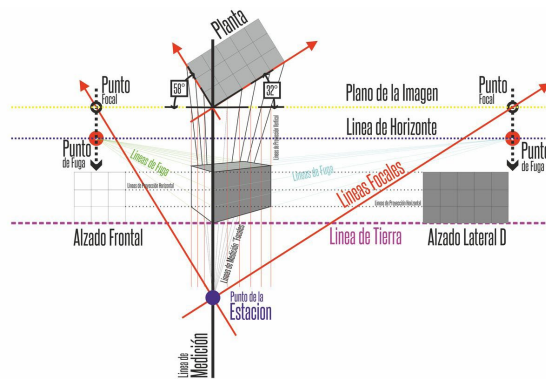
Planta

Punto Focal

58°

32°

Punto Focal

Plano de la Imagen

Linea de Horizonte

Punto de Fuga

Punto de Fuga

Lineas de Fuga

Lineas de Fuga

Lineas de Proyección Vertical

Lineas de Proyección Horizontal

Lineas de Proyección Horizontal

Lineas Focales

Alzado Frontal

Linea de Tierra

Alzado Lateral D

Lineas de Medición "Visuales"

Punto de la Estacion

Linea de Medición